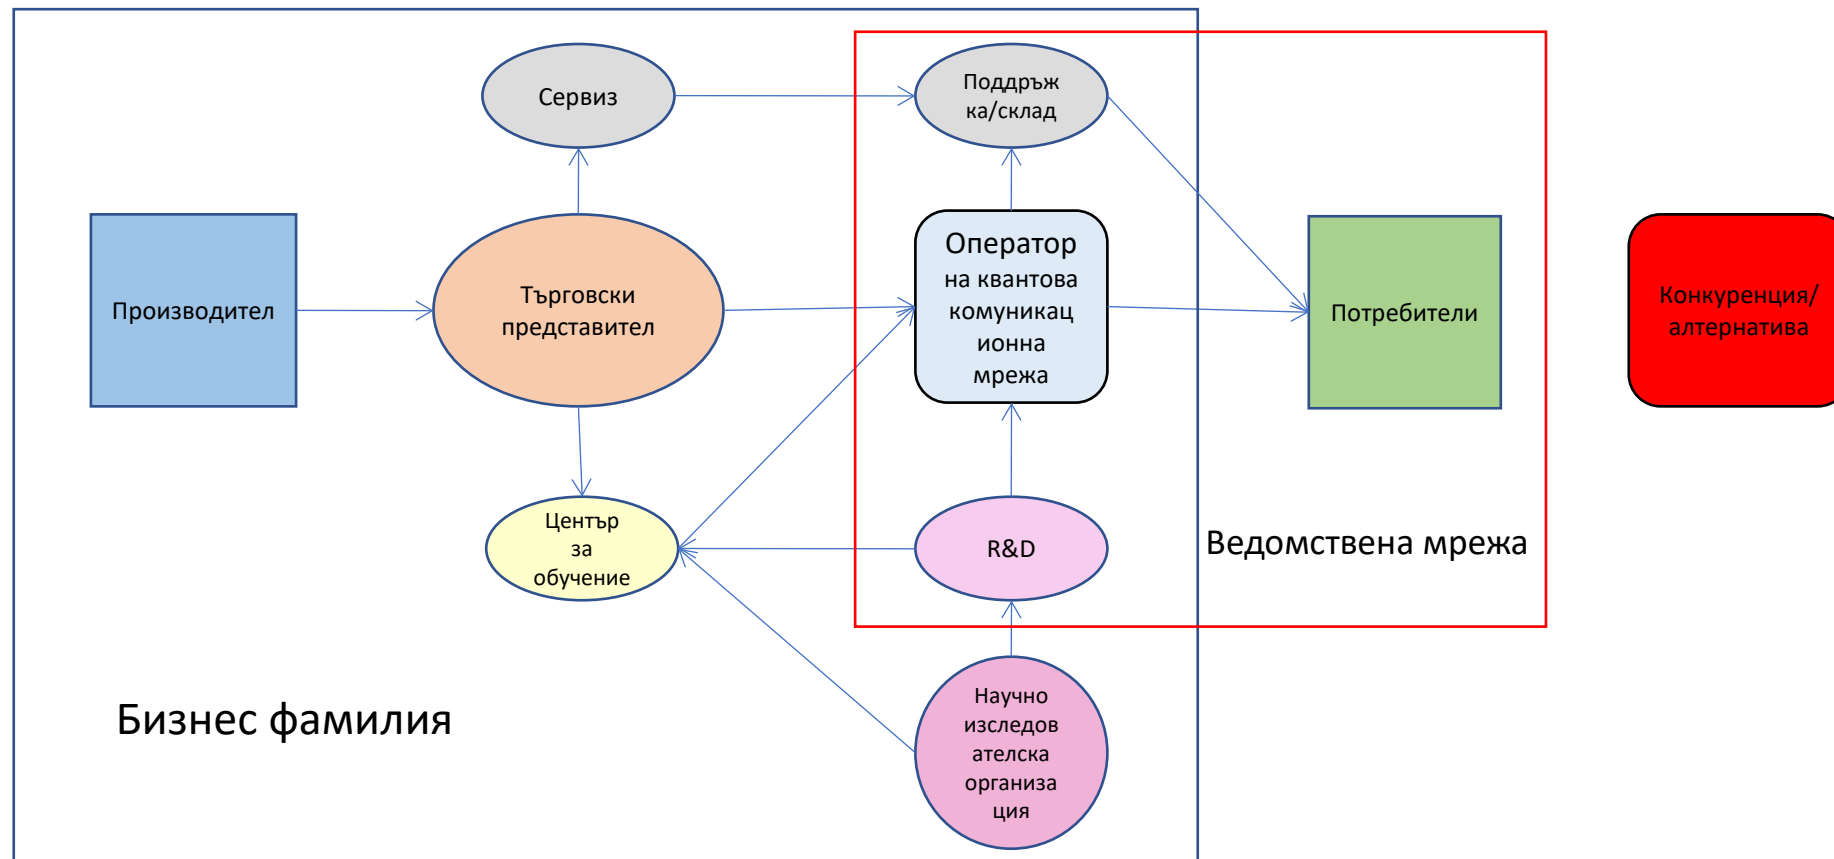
Сервиз

Поддръжка/склад

Производител

Търговски представител

Оператор на квантова комуникационна мрежа

Потребители

Конкуренция/ алтернатива

Център за обучение

R&D

Ведомствена мрежа

Бизнес фамилия

Научноизследователска организация